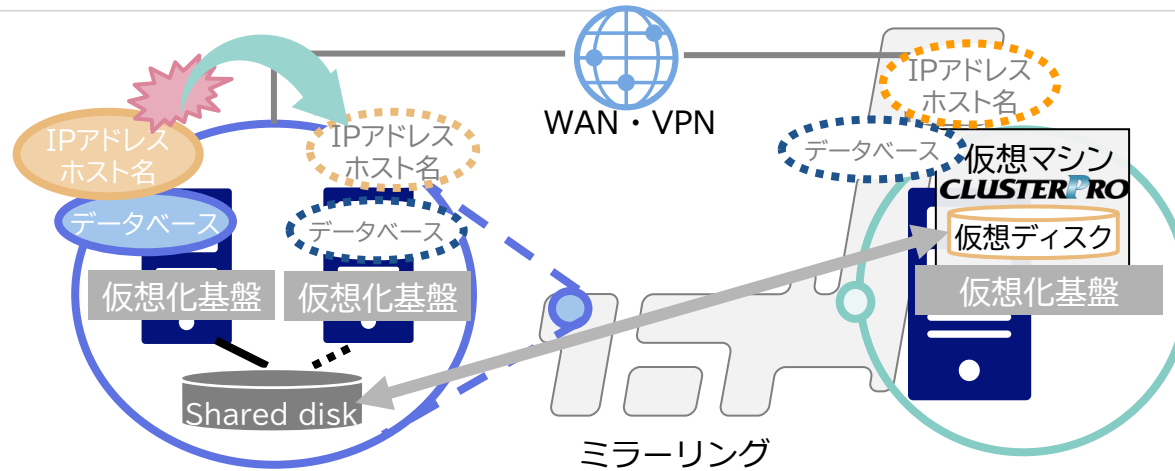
WAN・VPN

IPアドレス
ホスト名

データベース

仮想化基盤

IPアドレス
ホスト名

データベース

仮想化基盤

Shared disk

ミラーリング

IPアドレス
ホスト名

データベース

仮想マシン
CLUSTERPRO

仮想ディスク

仮想化基盤